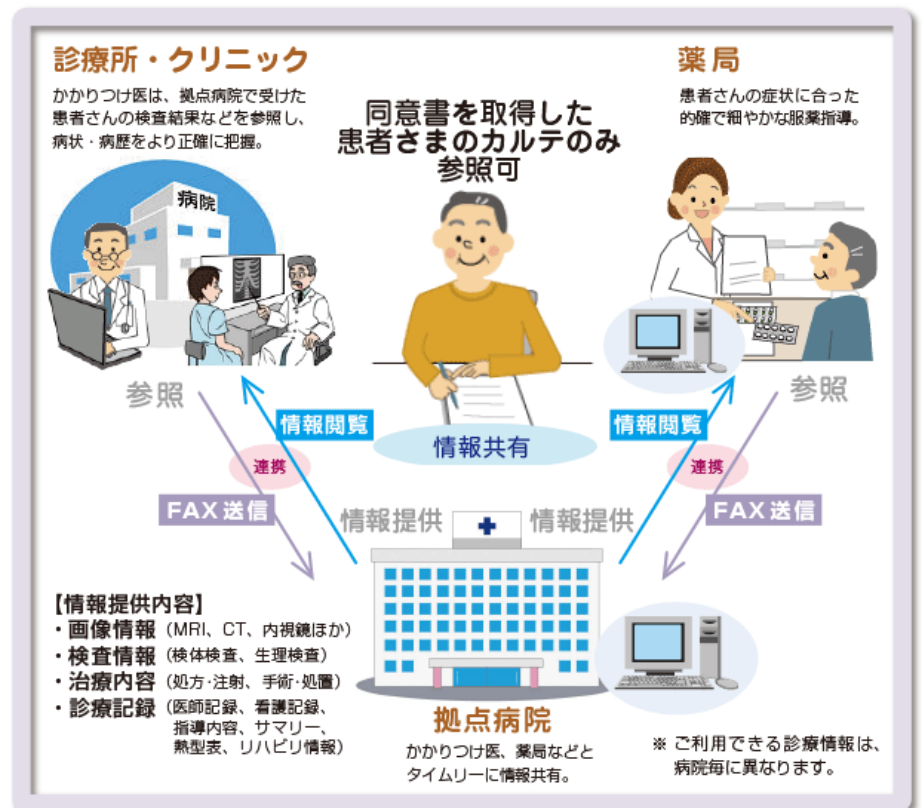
診療所・クリニック

かかりつけ医は、拠点病院で受けた患者さんの検査結果などを参照し、病状・病歴をより正確に把握。

同意書を取得した患者さまのカルテのみ参照可

薬局

患者さんの症状に合った的確で細やかな服薬指導。

病院

参照

参照

情報閲覧

情報閲覧

情報共有

連携

連携

FAX送信

FAX送信

情報提供

情報提供

【情報提供内容】
・画像情報（MRI、CT、内視鏡ほか）
・検査情報（検体検査、生理検査）
・治療内容（処方・注射、手術・処置）
・診療記録（医師記録、看護記録、指導内容、サマリー、熱型表、リハビリ情報）

拠点病院

かかりつけ医、薬局などとタイムリーに情報共有。

※ ご利用できる診療情報は、病院毎に異なります。